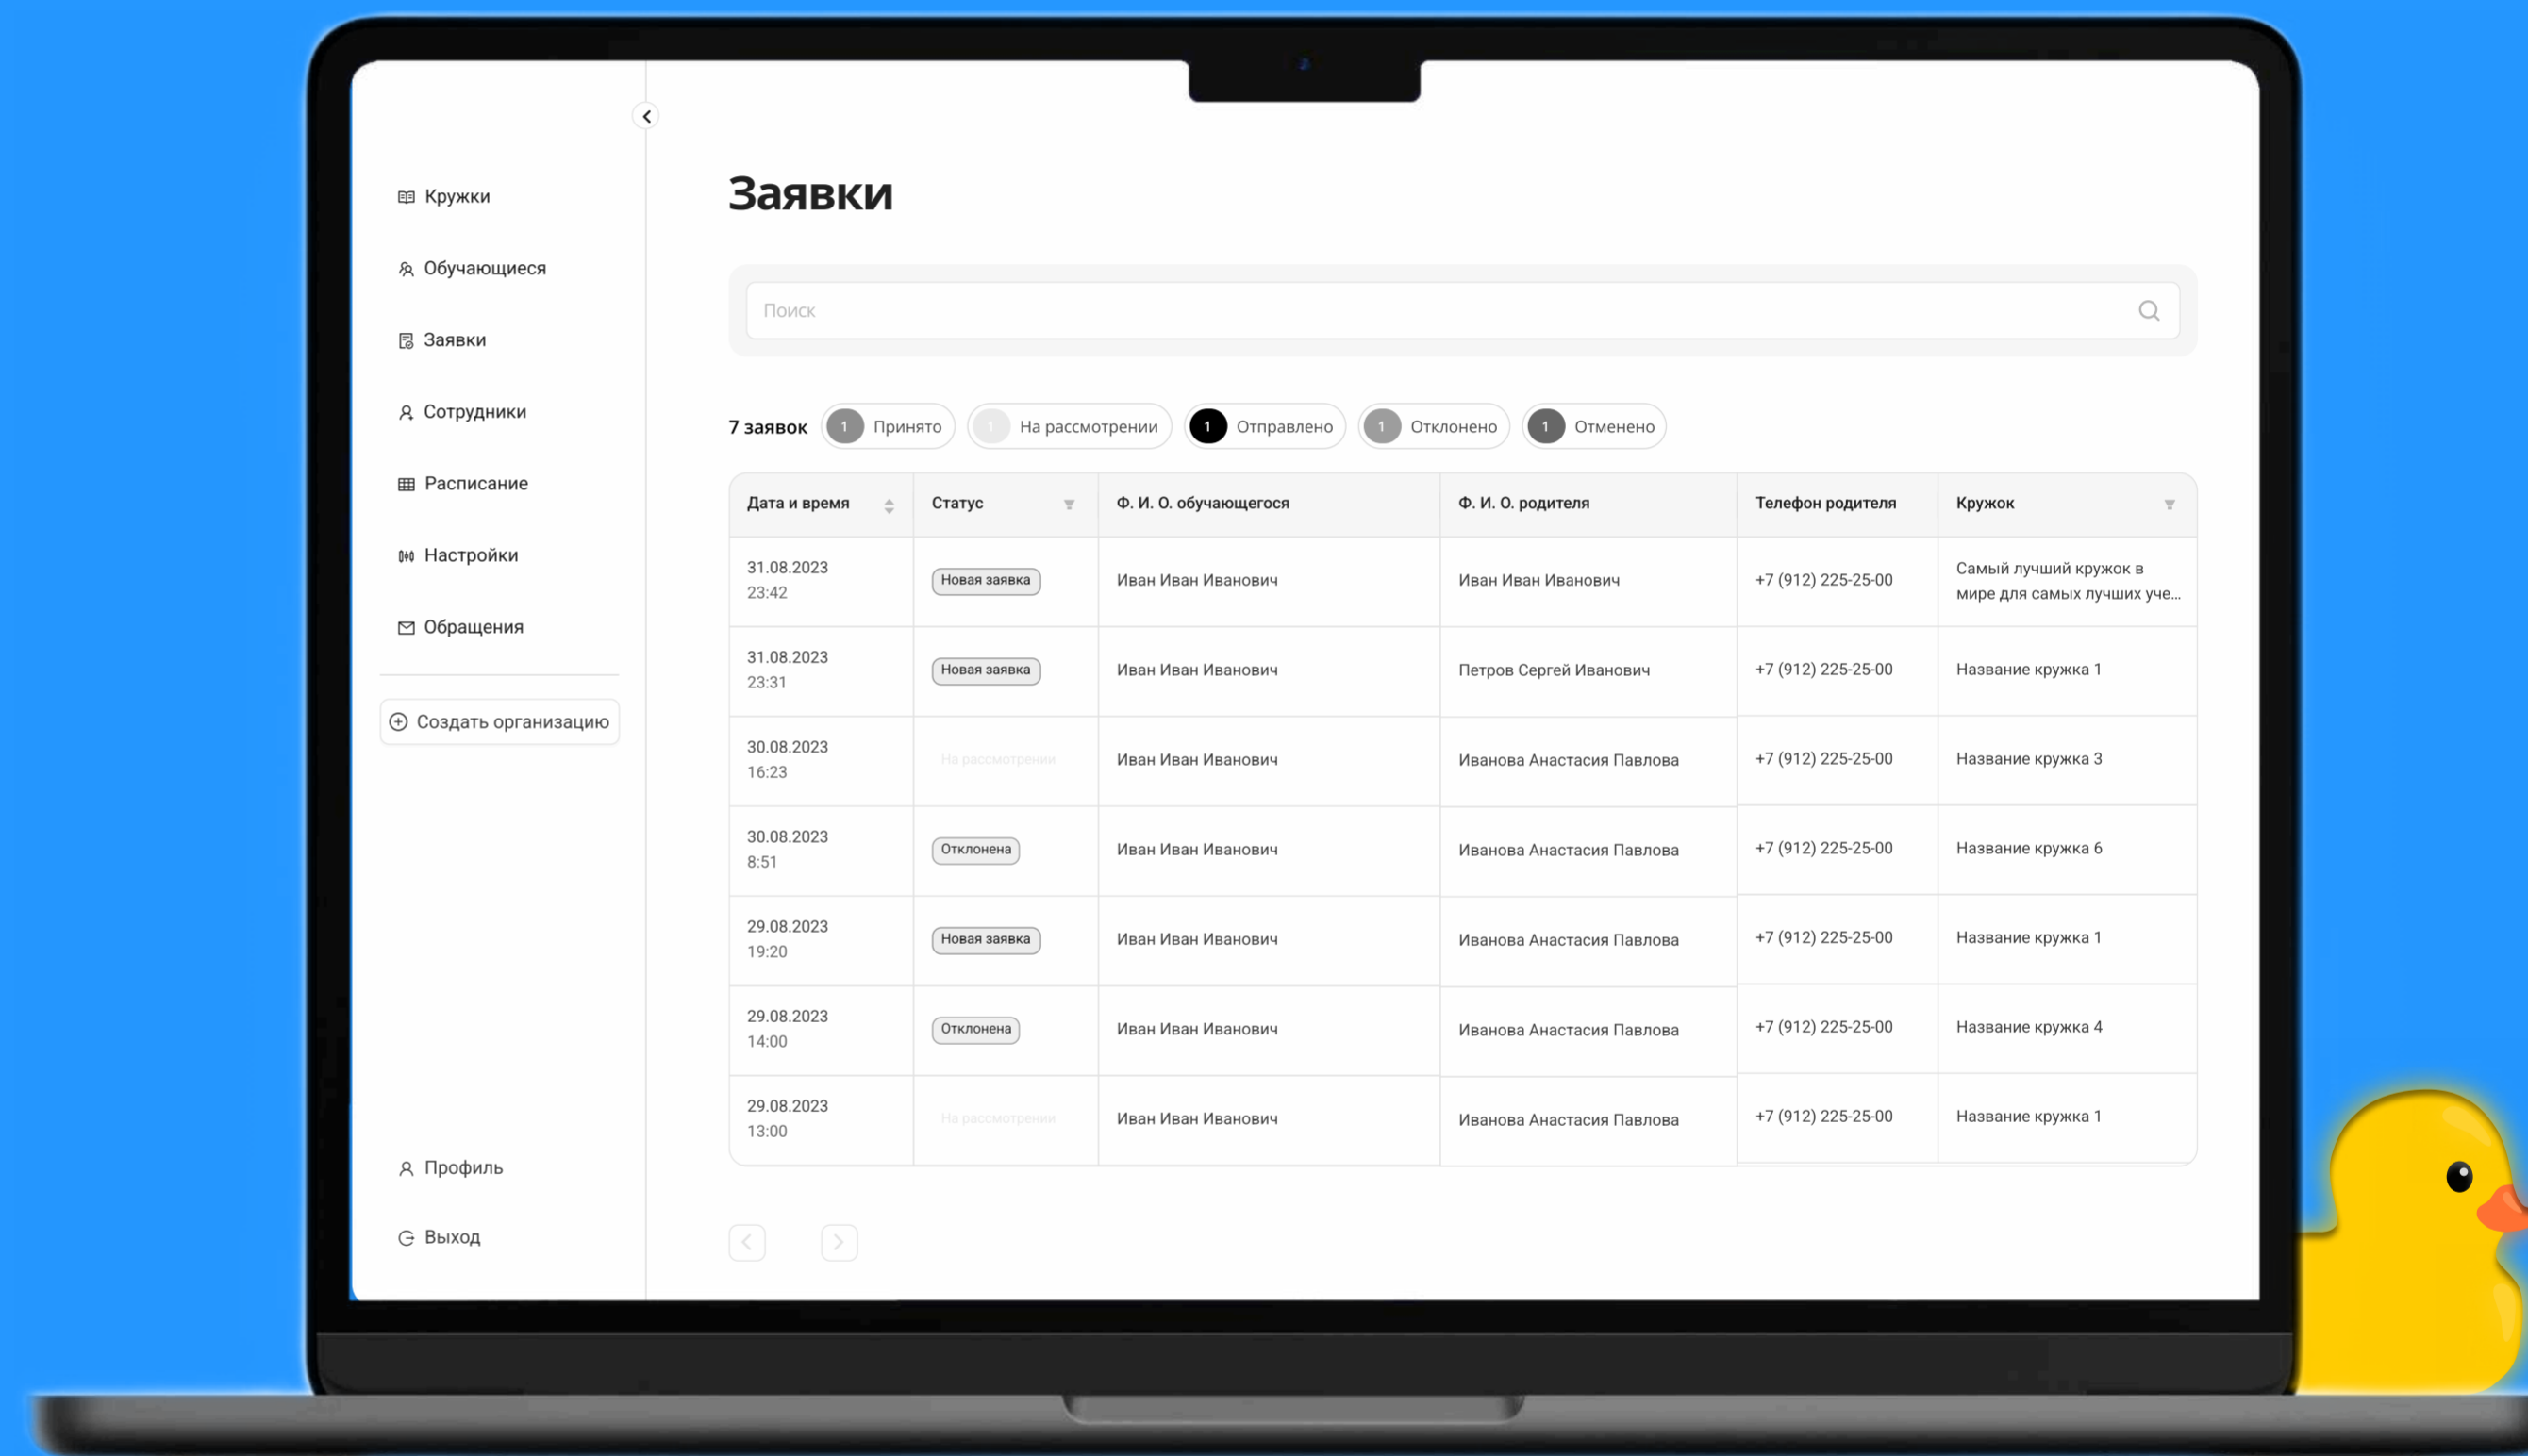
Кружки
Обучающиеся
Заявки
Сотрудники
Расписание
Настройки
Обращения
Создать организацию
Профиль
Выход

Заявки

Поиск

7 заявок 1 Принято 1 На рассмотрении 1 Отправлено 1 Отклонено 1 Отменено

| Дата и время | Статус | Ф. И. О. обучающегося | Ф. И. О. родителя | Телефон родителя | Кружок |
|---|---|---|---|---|---|
| 31.08.2023 23:42 | Новая заявка | Иван Иван Иванович | Иван Иван Иванович | +7 (912) 225-25-00 | Самый лучший кружок в мире для самых лучших уче... |
| 31.08.2023 23:31 | Новая заявка | Иван Иван Иванович | Петров Сергей Иванович | +7 (912) 225-25-00 | Название кружка 1 |
| 30.08.2023 16:23 | На рассмотрении | Иван Иван Иванович | Иванова Анастасия Павлова | +7 (912) 225-25-00 | Название кружка 3 |
| 30.08.2023 8:51 | Отклонена | Иван Иван Иванович | Иванова Анастасия Павлова | +7 (912) 225-25-00 | Название кружка 6 |
| 29.08.2023 19:20 | Новая заявка | Иван Иван Иванович | Иванова Анастасия Павлова | +7 (912) 225-25-00 | Название кружка 1 |
| 29.08.2023 14:00 | Отклонена | Иван Иван Иванович | Иванова Анастасия Павлова | +7 (912) 225-25-00 | Название кружка 4 |
| 29.08.2023 13:00 | На рассмотрении | Иван Иван Иванович | Иванова Анастасия Павлова | +7 (912) 225-25-00 | Название кружка 1 |